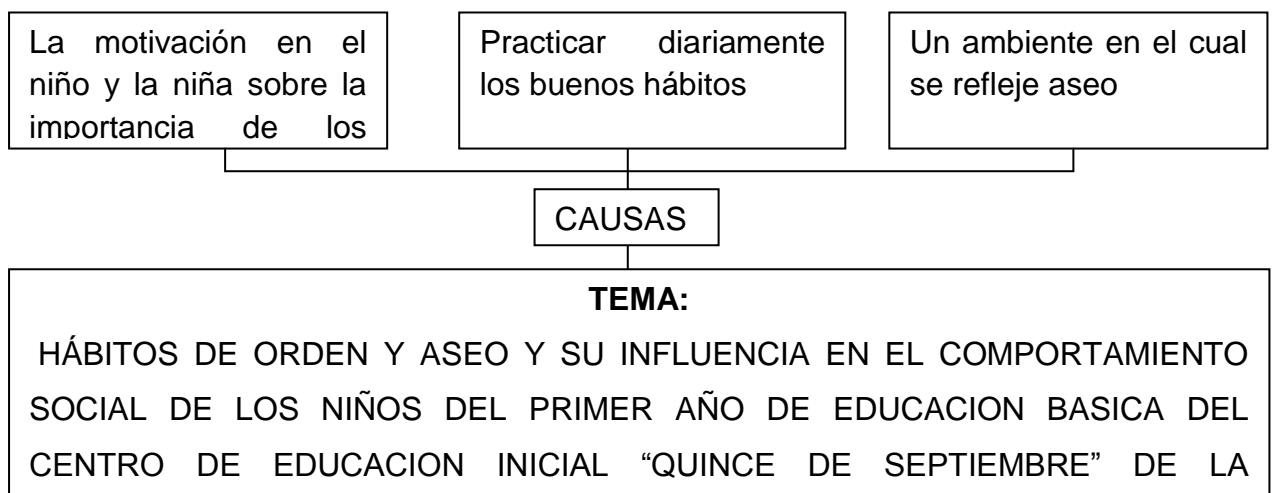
La motivación en el niño y la niña sobre la importancia de los

Practicar diariamente los buenos hábitos

Un ambiente en el cual se refleje aseo

CAUSAS

**TEMA:**

HÁBITOS DE ORDEN Y ASEO Y SU INFLUENCIA EN EL COMPORTAMIENTO SOCIAL DE LOS NIÑOS DEL PRIMER AÑO DE EDUCACION BASICA DEL CENTRO DE EDUCACION INICIAL “QUINCE DE SEPTIEMBRE” DE LA